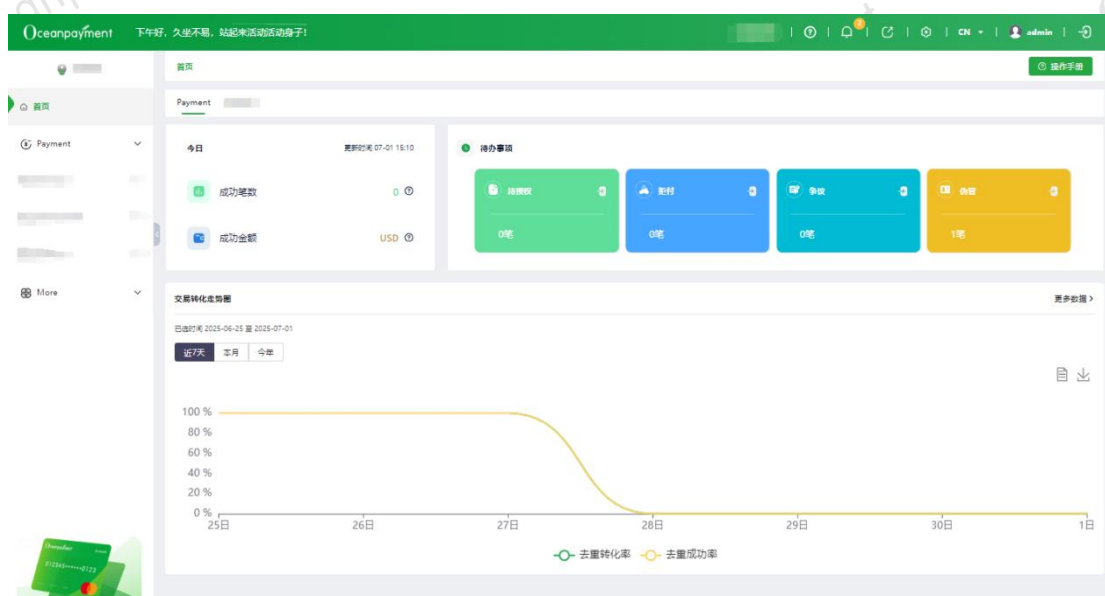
Oceanpayment 下午好，久坐不易，站起来活动活动身子！

CN admin

首页

操作手册

首页

Payment

More

Payment

今日

更新时间 07-01 15:10

成功笔数 0

成功金额 USD

待办事项

待授权 0笔

拒付 0笔

争议 0笔

调查 1笔

交易转化走势图

更多数据 >

已选时间 2025-06-25 至 2025-07-01

近7天 本月 今年

100 %
80 %
60 %
40 %
20 %
0 %

25日 26日 27日 28日 29日 30日 1日

去重转化率 去重成功率